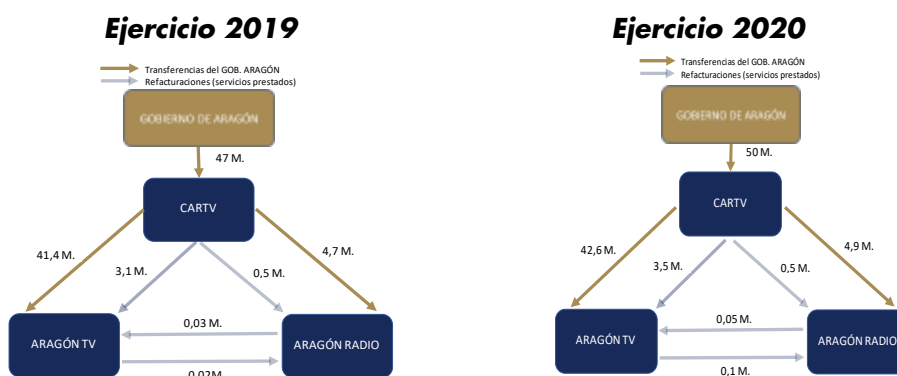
Ejercicio 2019

Transferencias del GOB. ARAGÓN
Refacturaciones (servicios prestados)

GOBIERNO DE ARAGÓN

47 M.

CARTV

41,4 M.

3,1 M.

0,5 M.

4,7 M.

ARAGÓN TV

0,03 M.

ARAGÓN RADIO

0,02 M.

Ejercicio 2020

Transferencias del GOB. ARAGÓN
Refacturaciones (servicios prestados)

GOBIERNO DE ARAGÓN

50 M.

CARTV

42,6 M.

3,5 M.

0,5 M.

4,9 M.

ARAGÓN TV

0,05 M.

ARAGÓN RADIO

0,1 M.